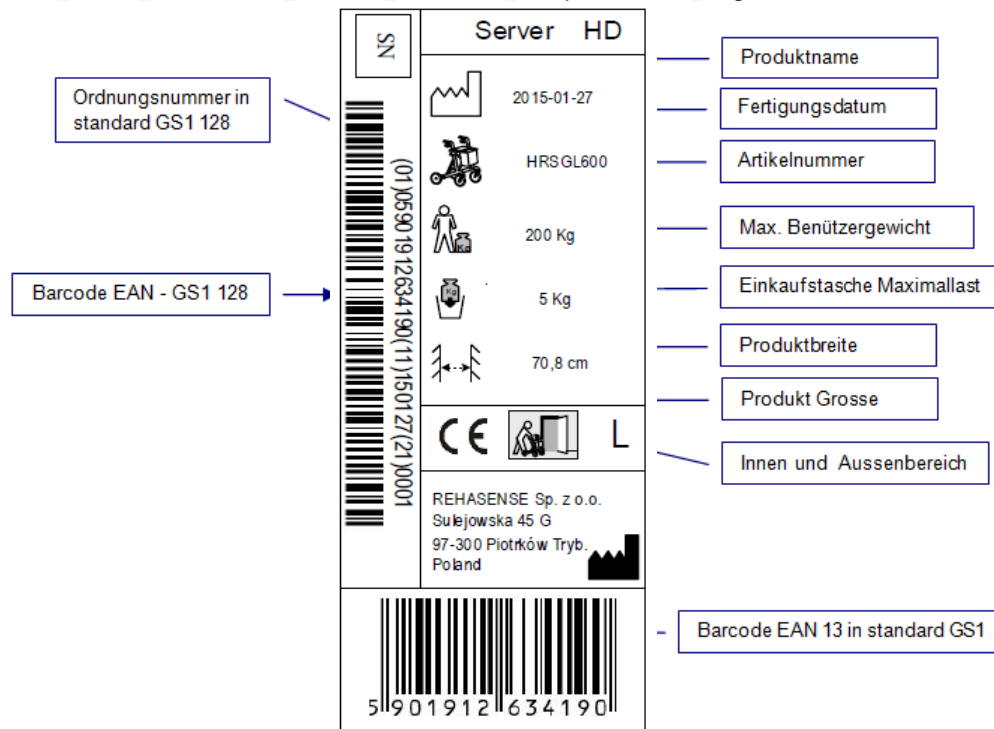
SN

Server HD

Produktname

Ordnungsnummer in standard GS1 128

2015-01-27

Fertigungsdatum

HRSGL600

Artikelnummer

(01)05901912634190(11)150127(21)0001

200 Kg

Max. Benützergewicht

Barcode EAN - GS1 128

5 Kg

Einkaufstasche Maximallast

70,8 cm

Produktbreite

Produkt Grosse

CE

L

Innen und Aussenbereich

REHASENSE Sp. z o.o.
Sulejowska 45 G
97-300 Piotrków Tryb.
Poland

5 901912 634190

Barcode EAN 13 in standard GS1